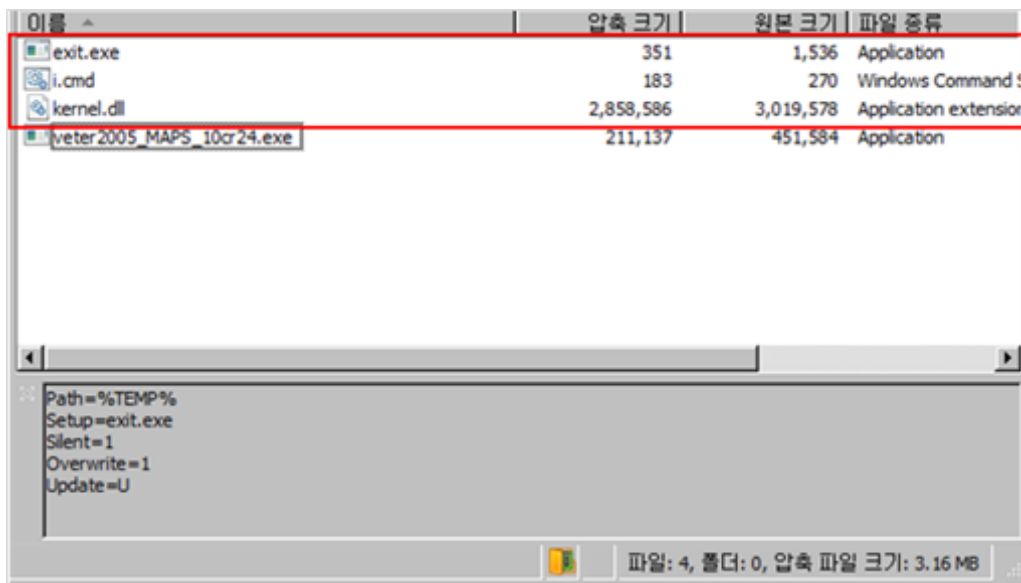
| 이름 | 압축 크기 | 원본 크기 | 파일 종류 |
|---|---|---|---|
| exit.exe | 351 | 1,536 | Application |
| i.cmd | 183 | 270 | Windows Command S |
| kernel.dll | 2,858,586 | 3,019,578 | Application extensio |
| veter2005_MAPS_10cr24.exe | 211,137 | 451,584 | Application |

Path=%TEMP%
Setup=exit.exe
Silent=1
Overwrite=1
Update=U

파일: 4, 폴더: 0, 압축 파일 크기: 3.16 MB